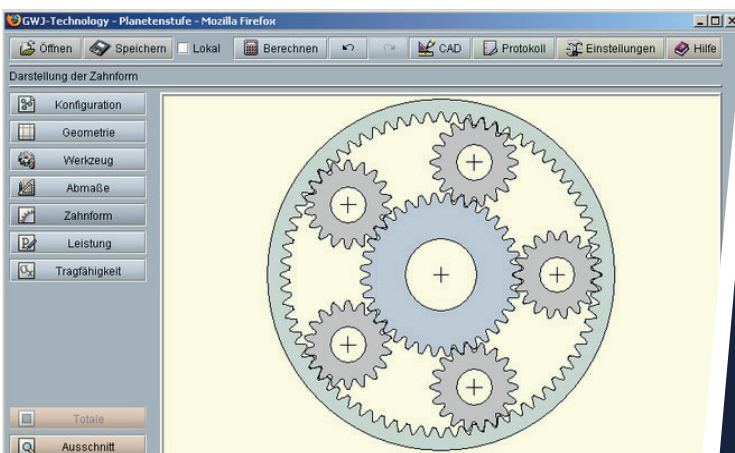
GWJ-Technology - Planetenstufe - Mozilla Firefox

Öffnen Speichern Lokal Berechnen CAD Protokoll Einstellungen Hilfe

Darstellung der Zahnform

Konfiguration
Geometrie
Werkzeug
Abmaße
Zahnform
Leistung
Tragfähigkeit

Totale
Ausschnitt